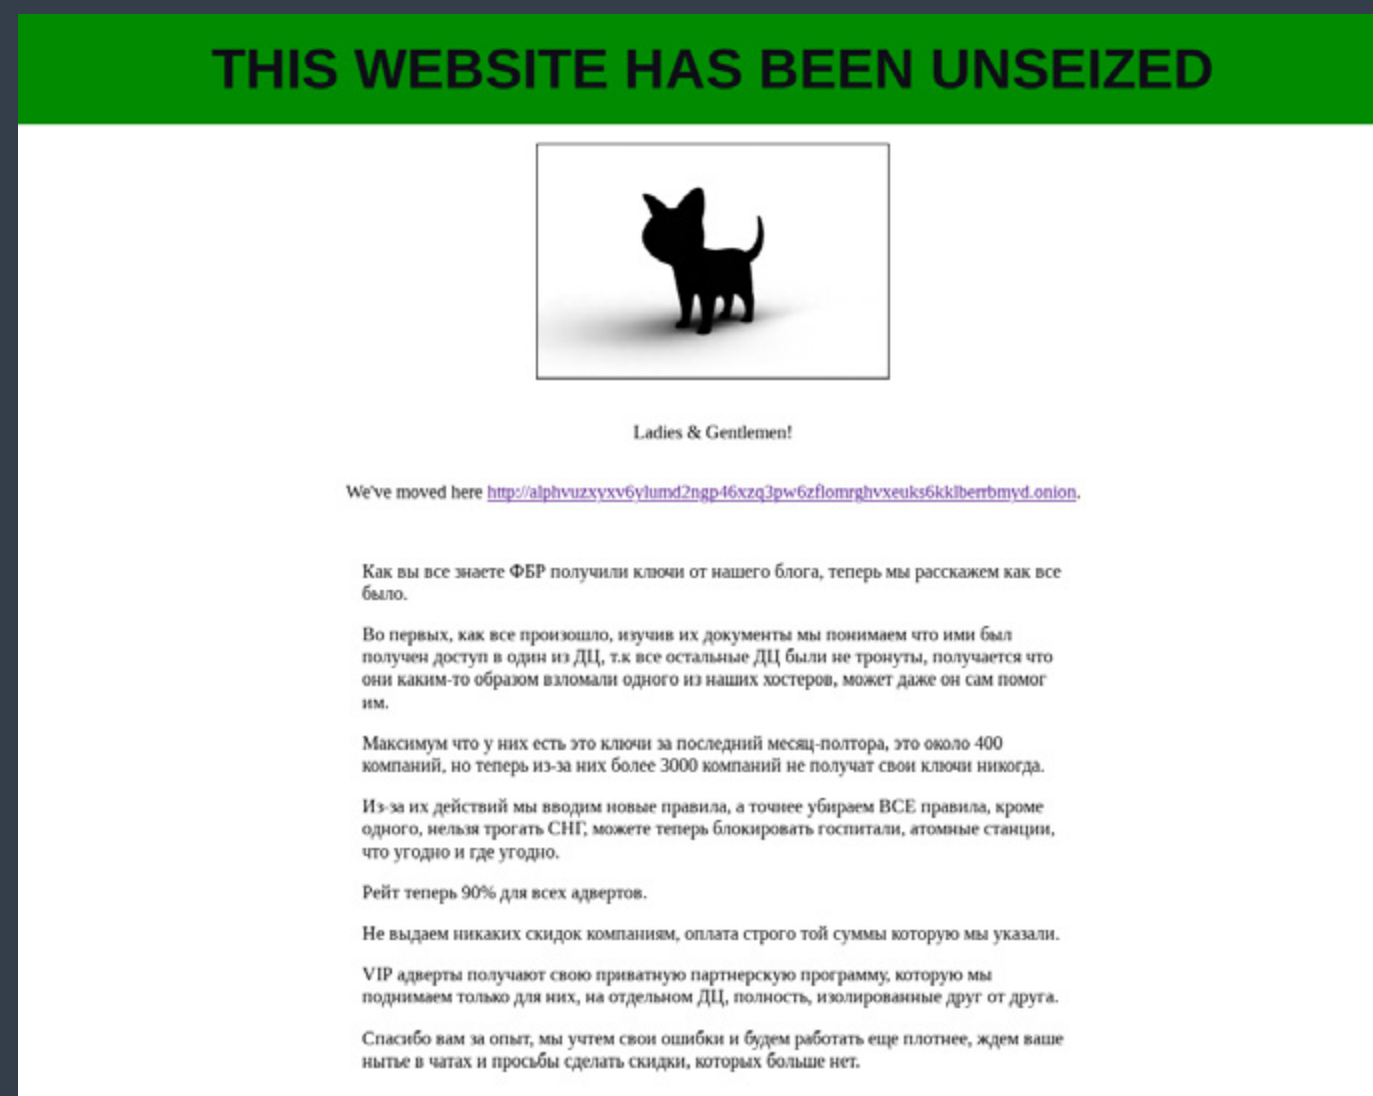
THIS WEBSITE HAS BEEN UNSEIZED

Ladies & Gentlemen!

We've moved here http://alphvuzxyxv6ylumd2ngp46xzq3pw6zflomrghvxeuks6kklberrbmyd.onion.

Как вы все знаете ФБР получили ключи от нашего блога, теперь мы расскажем как все было.

Во первых, как все произошло, изучив их документы мы понимаем что ими был получен доступ в один из ДЦ, т.к все остальные ДЦ были не тронуты, получается что они каким-то образом взломали одного из наших хостеров, может даже он сам помог им.

Максимум что у них есть это ключи за последний месяц-полтора, это около 400 компаний, но теперь из-за них более 3000 компаний не получат свои ключи никогда.

Из-за их действий мы вводим новые правила, а точнее убираем ВСЕ правила, кроме одного, нельзя трогать СНГ, можете теперь блокировать госпитали, атомные станции, что угодно и где угодно.

Рейт теперь 90% для всех адвертов.

Не выдаем никаких скидок компаниям, оплата строго той суммы которую мы указали.

VIP адверты получают свою приватную партнерскую программу, которую мы поднимаем только для них, на отдельном ДЦ, полность, изолированные друг от друга.

Спасибо вам за опыт, мы учтем свои ошибки и будем работать еще плотнее, ждем ваше нытье в чатах и просьбы сделать скидки, которых больше нет.